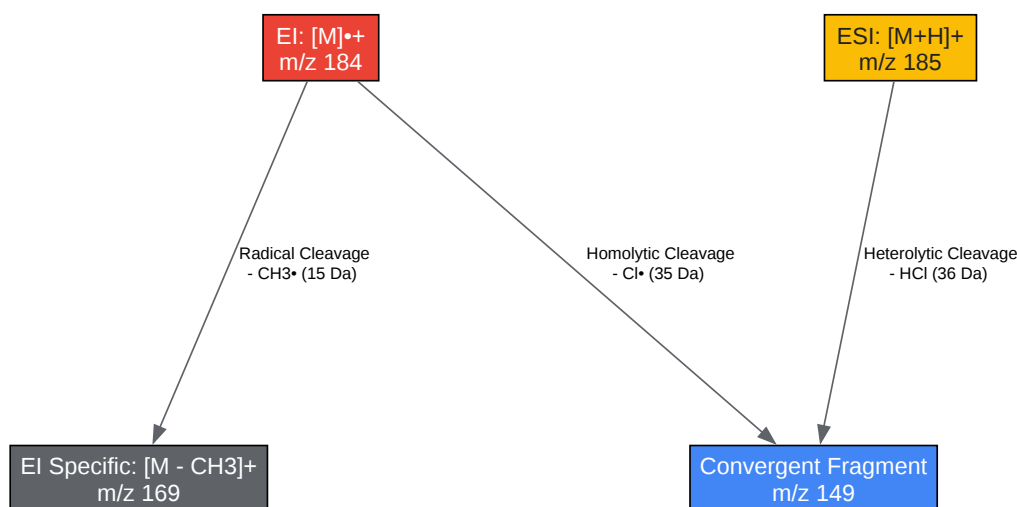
EI: [M]•+
m/z 184

ESI: [M+H]+
m/z 185

Radical Cleavage
- CH3• (15 Da)

Homolytic Cleavage
- Cl• (35 Da)

Heterolytic Cleavage
- HCl (36 Da)

EI Specific: [M - CH3]+
m/z 169

Convergent Fragment
m/z 149